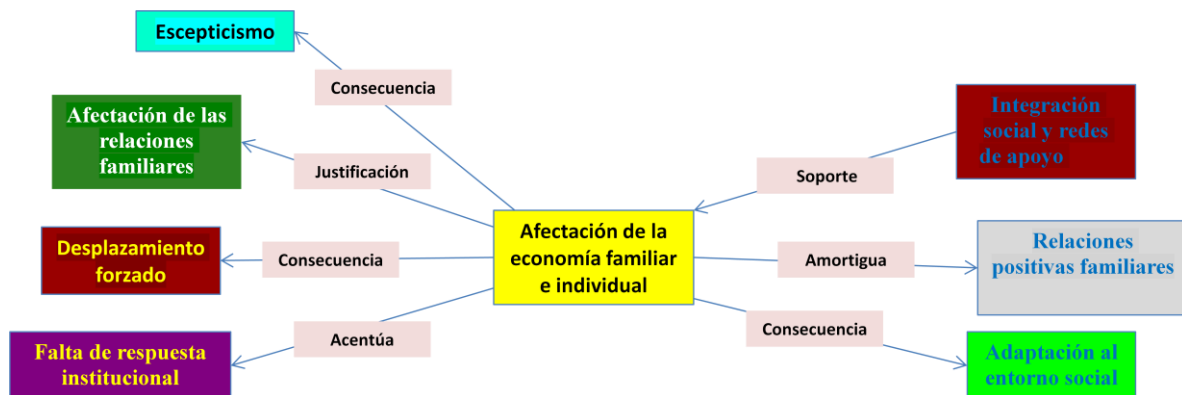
Escepticismo

Consecuencia

Afectación de las relaciones familiares

Justificación

Desplazamiento forzado

Consecuencia

Falta de respuesta institucional

Acentúa

Afectación de la economía familiar e individual

Integración social y redes de apoyo

Soporte

Relaciones positivas familiares

Amortigua

Consecuencia

Adaptación al entorno social